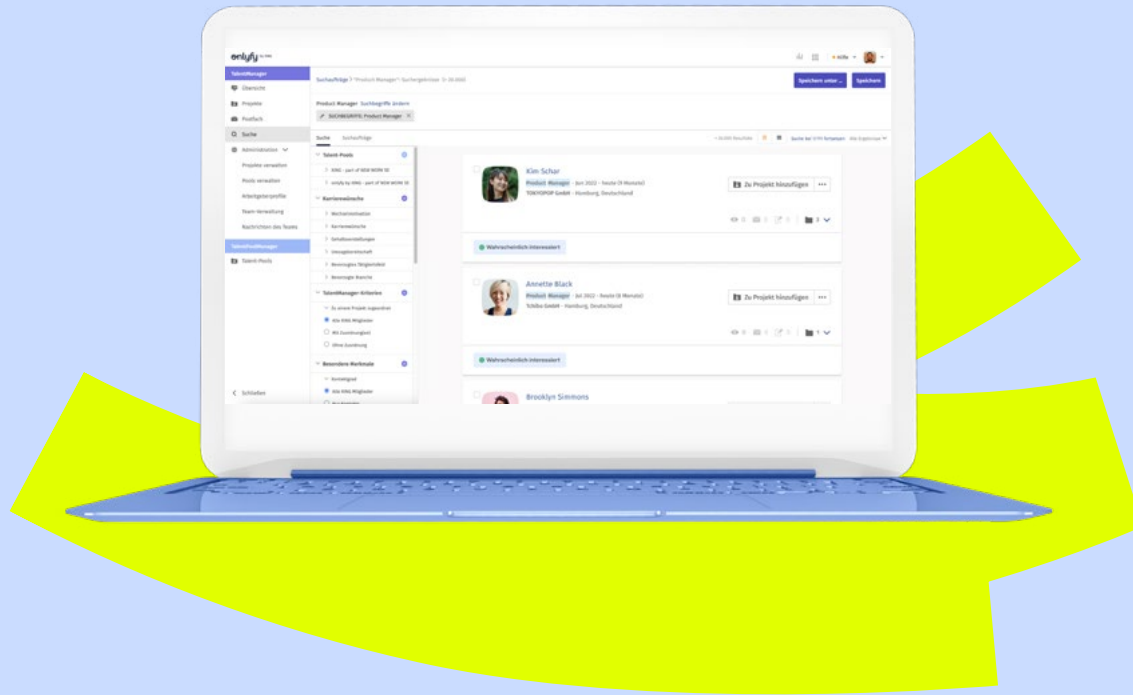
onlyfy by XING

TalentManager
Übersicht
Projekte
Postfach
Suche
Administration
Projekte verwalten
Pools verwalten
Arbeitgeberprofile
Team-Verwaltung
Nachrichten des Teams
TalentPoolManager
Talent-Pools
Schließen

Suchaufträge > "Product Manager" Suchergebnisse
Speichern unter
Speichern
Product Manager Suchbegriffe ändern
SUCHBEGRIFFE: Product Manager

Suche Suchaufträge

Talent-Pools
XING - part of NEW WORK SE
onlyfy by XING - part of NEW WORK SE
Karrierewünsche
Wechselmotivation
Karrierewünsche
Gehaltsvorstellungen
Umzugsbereitschaft
Bevorzugte Tätigkeitsfeld
Bevorzugte Branche
TalentManager-Kriterien
Zu einem Projekt zugeordnet
Alle XING Mitglieder
Mit Zuordnung
Ohne Zuordnung
Besondere Merkmale
Alle XING Mitglieder

Kim Schar
Product Manager · Jan 2022 – heute
TOKYOPOP GmbH · Hamburg, Deutschland
Zu Projekt hinzufügen
Wahrscheinlich interessiert

Annette Black
Product Manager · Jul 2022 – heute
Tchibo GmbH · Hamburg, Deutschland
Zu Projekt hinzufügen
Wahrscheinlich interessiert

Brooklyn Simmons